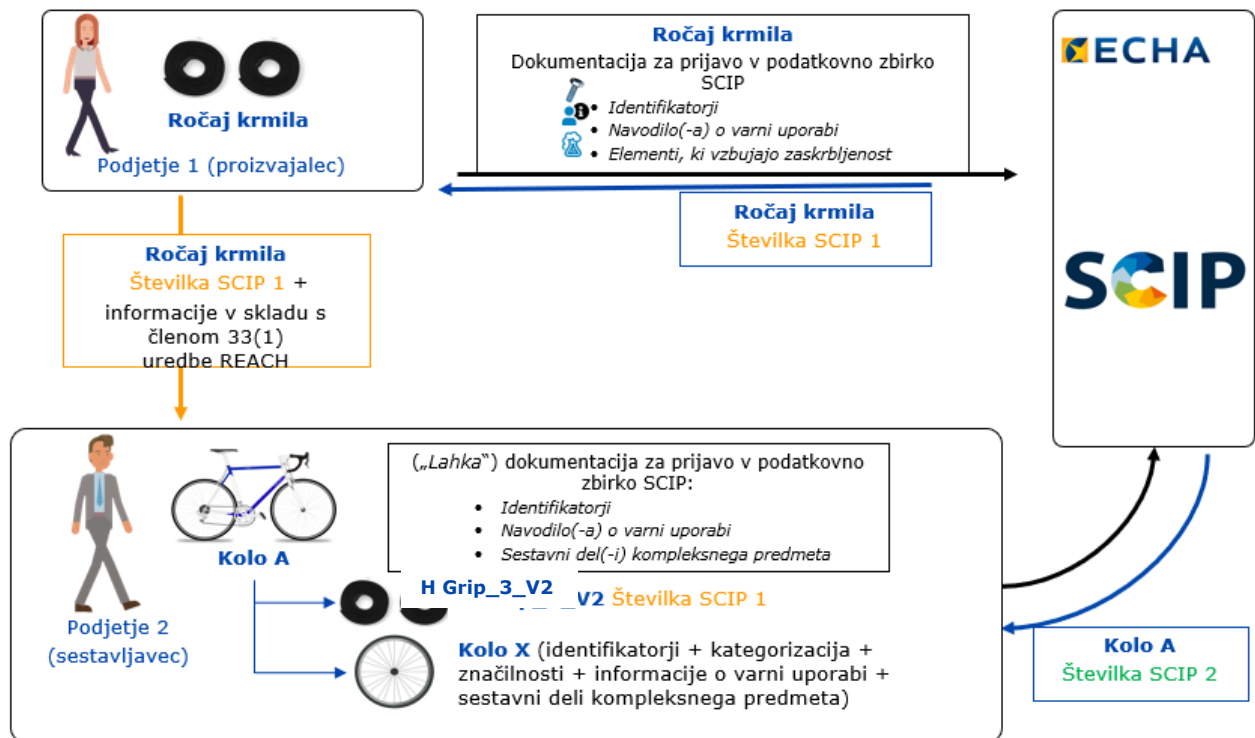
Ročaj krmila
Podjetje 1 (proizvajalec)

Ročaj krmila
Dokumentacija za prijavo v podatkovno zbirko SCIP
• Identifikatorji
• Navodilo(-a) o varni uporabi
• Elementi, ki vzbujajo zaskrbljenost

ECHA

Ročaj krmila
Številka SCIP 1

SCIP

Ročaj krmila
Številka SCIP 1 + informacije v skladu s členom 33(1) uredbe REACH

Podjetje 2 (sestavljavec)

Kolo A

(„Lahka“) dokumentacija za prijavo v podatkovno zbirko SCIP:
• Identifikatorji
• Navodilo(-a) o varni uporabi
• Sestavni del(-i) kompleksnega predmeta

H Grip_3_V2
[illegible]V2 Številka SCIP 1

Kolo X (identifikatorji + kategorizacija + značilnosti + informacije o varni uporabi + sestavni deli kompleksnega predmeta)

Kolo A
Številka SCIP 2